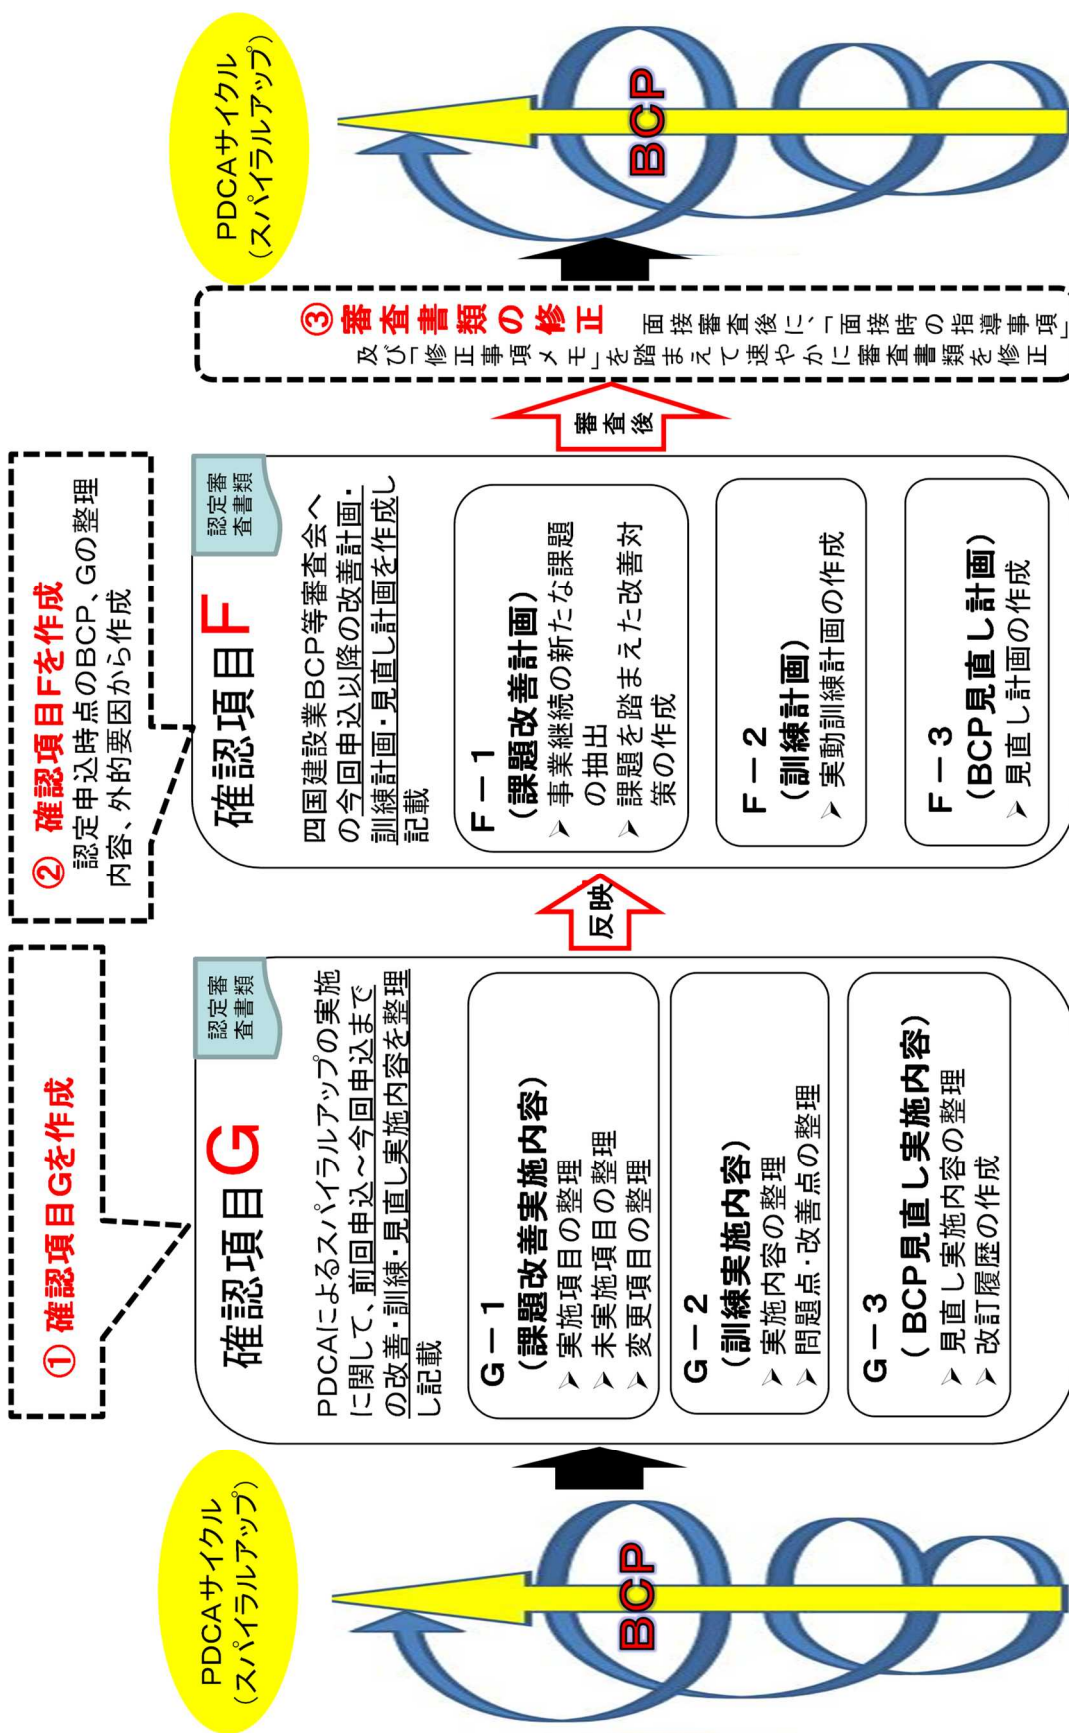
PDCAサイクル
（スパイラルアップ）

BCP

① 確認項目Gを作成

確認項目G

認定審査書類

PDCAによるスパイラルアップの実施に関して、前回申込～今回申込までの改善・訓練・見直し実施内容を整理し記載

G－1
（課題改善実施内容）
➢ 実施項目の整理
➢ 未実施項目の整理
➢ 変更項目の整理

G－2
（訓練実施内容）
➢ 実施内容の整理
➢ 問題点・改善点の整理

G－3
（BCP見直し実施内容）
➢ 見直し実施内容の整理
➢ 改訂履歴の作成

反映

② 確認項目Fを作成
認定申込時点のBCP、Gの整理内容、外的要因から作成

確認項目F

認定審査書類

四国建設業BCP等審査会への今回申込以降の改善計画・訓練計画・見直し計画を作成し記載

F－1
（課題改善計画）
➢ 事業継続の新たな課題の抽出
➢ 課題を踏まえた改善対策の作成

F－2
（訓練計画）
➢ 実動訓練計画の作成

F－3
（BCP見直し計画）
➢ 見直し計画の作成

審査後

③ 審査書類の修正
面接審査後に、「面接時の指導事項」及び「修正事項メモ」を踏まえて速やかに審査書類を修正

PDCAサイクル
（スパイラルアップ）

BCP